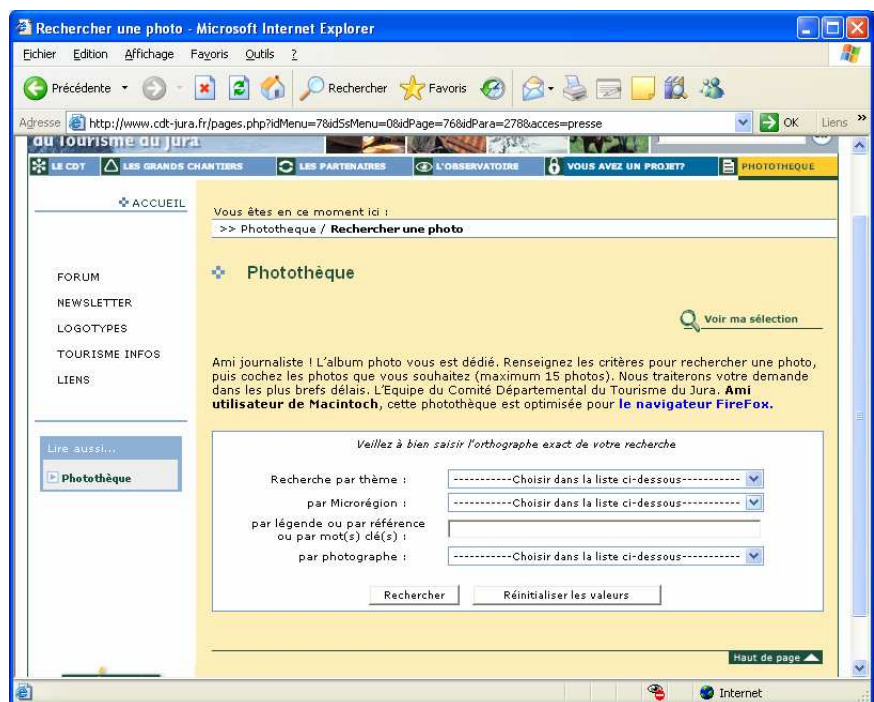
Rechercher une photo - Microsoft Internet Explorer

Fichier Edition Affichage Favoris Outils ?

Précédente Rechercher Favoris

Adresse http://www.cdt-jura.fr/pages.php?idMenu=7&idSsMenu=0&idPage=76&idPara=278&acces=presse OK Liens

du Tourisme du Jura

LE CDT LES GRANDS CHANTIERS LES PARTENAIRES L'OBSERVATOIRE VOUS AVEZ UN PROJET? PHOTOTHEQUE

ACCUEIL

Vous êtes en ce moment ici :
>> Phototheque / Rechercher une photo

FORUM
NEWSLETTER
LOGOTYPES
TOURISME INFOS
LIENS

Photothèque

Voir ma sélection

Ami journaliste ! L'album photo vous est dédié. Renseignez les critères pour rechercher une photo, puis cochez les photos que vous souhaitez (maximum 15 photos). Nous traiterons votre demande dans les plus brefs délais. L'Equipe du Comité Départemental du Tourisme du Jura. **Ami utilisateur de Macintoch**, cette photothèque est optimisée pour **le navigateur FireFox.**

Lire aussi...
Photothèque

Veillez à bien saisir l'orthographe exact de votre recherche

Recherche par thème : -----------Choisir dans la liste ci-dessous-----------
par Microrégion : -----------Choisir dans la liste ci-dessous-----------
par légende ou par référence ou par mot(s) clé(s) :
par photographe : -----------Choisir dans la liste ci-dessous-----------

Rechercher Réinitialiser les valeurs

Haut de page

Internet